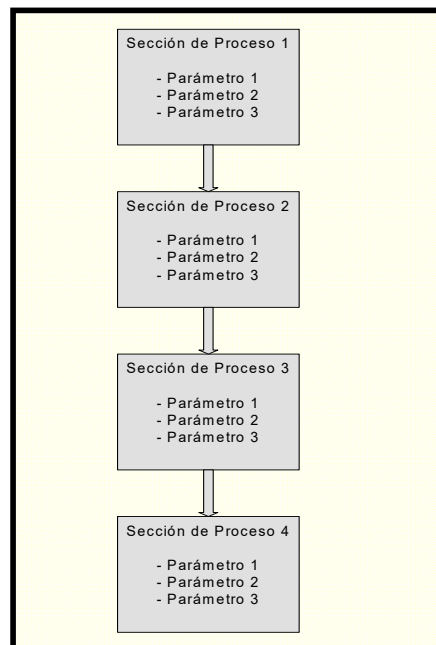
Sección de Proceso 1

- Parámetro 1
- Parámetro 2
- Parámetro 3

Sección de Proceso 2

- Parámetro 1
- Parámetro 2
- Parámetro 3

Sección de Proceso 3

- Parámetro 1
- Parámetro 2
- Parámetro 3

Sección de Proceso 4

- Parámetro 1
- Parámetro 2
- Parámetro 3